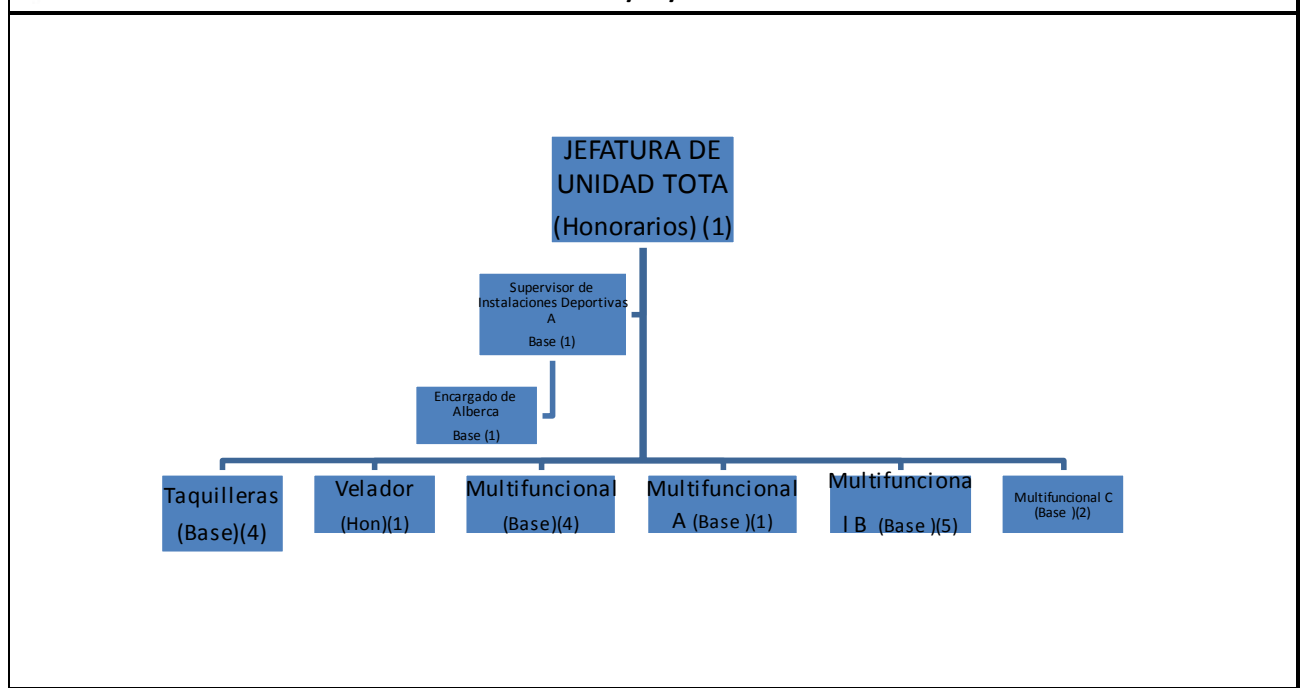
JEFATURA DE UNIDAD TOTA
(Honorarios) (1)

Supervisor de Instalaciones Deportivas A
Base (1)

Encargado de Alberca
Base (1)

Taquilleras
(Base)(4)

Velador
(Hon)(1)

Multifuncional
(Base)(4)

Multifuncional A (Base )(1)

Multifuncional B (Base )(5)

Multifuncional C (Base )(2)